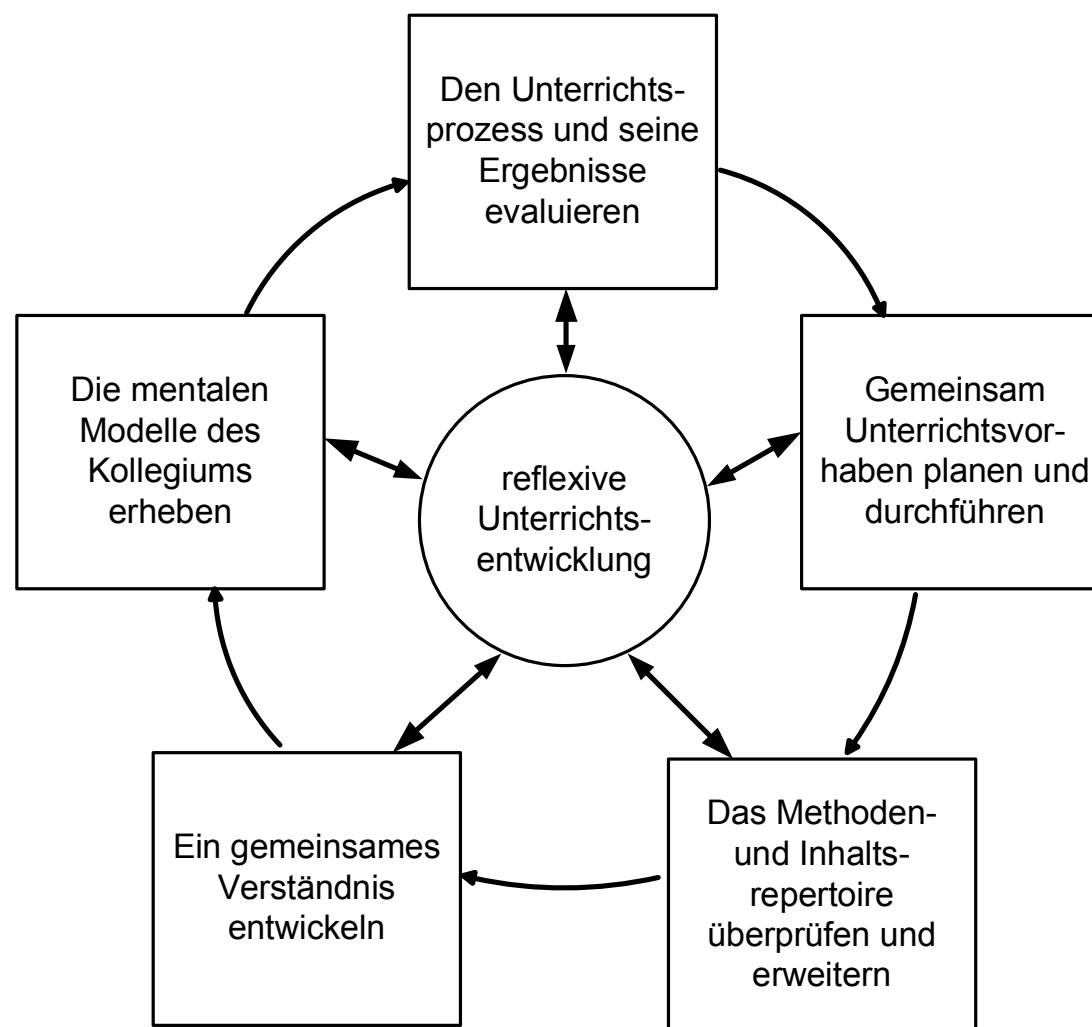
Den Unterrichtsprozess und seine Ergebnisse evaluieren

Gemeinsam Unterrichtsvorhaben planen und durchführen

Das Methoden- und Inhaltsrepertoire überprüfen und erweitern

Ein gemeinsames Verständnis entwickeln

Die mentalen Modelle des Kollegiums erheben

reflexive Unterrichtsentwicklung